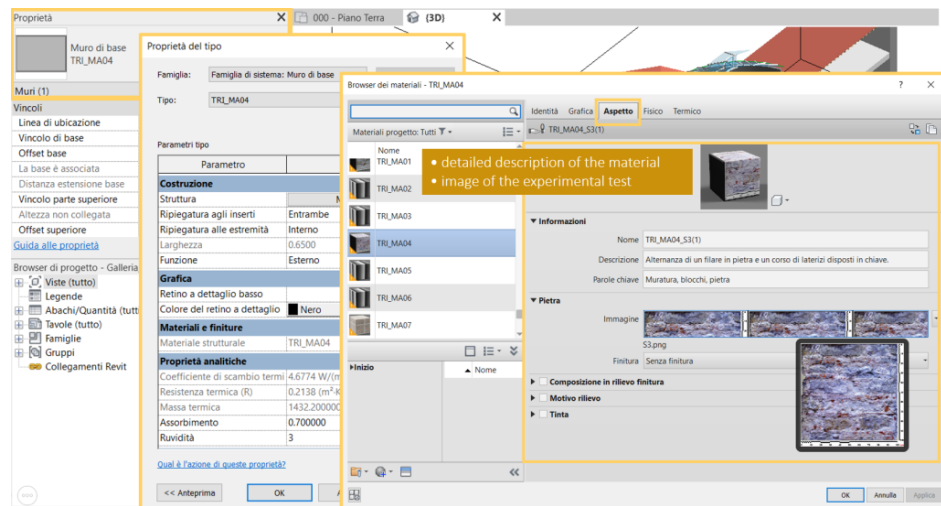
Proprietà
Muro di base
TRI_MA04
Muri (1)
Vincoli
Linea di ubicazione
Vincolo di base
Offset base
La base è associata
Distanza estensione base
Vincolo parte superiore
Altezza non collegata
Offset superiore
Guida alle proprietà
Browser di progetto - Galleria
Viste (tutto)
Legende
Abachi/Quantità (tutt
Tavole (tutto)
Famiglie
Gruppi
Collegamenti Revit

000 - Piano Terra
(3D)

Proprietà del tipo
Famiglia: Famiglia di sistema: Muro di base
Tipo: TRI_MA04
Parametri tipo

| Parametro | |
|---|---|
| Costruzione | |
| Struttura | |
| Ripiegatura agli inserti | Entrambe |
| Ripiegatura alle estremità | Interno |
| Larghezza | 0.6500 |
| Funzione | Esterno |
| Grafica | |
| Retino a dettaglio basso | |
| Colore del retino a dettaglio | Nero |
| Materiali e finiture | |
| Materiale strutturale | TRI_MA04 |
| Proprietà analitiche | |
| Coefficiente di scambio termi | 4.6774 W/(m |
| Resistenza termica (R) | 0.2138 (m²·K |
| Massa termica | 1432.200000 |
| Assorbimento | 0.700000 |
| Ruvidità | 3 |

Qual è l'azione di queste proprietà?
<< Anteprima
OK

Browser dei materiali - TRI_MA04
?
Materiali progetto: Tutti
Nome
TRI_MA01
TRI_MA02
TRI_MA03
TRI_MA04
TRI_MA05
TRI_MA06
TRI_MA07
Inizio
Nome
Identità Grafica Aspetto Fisico Termico
TRI_MA04_S3(1)
• detailed description of the material
• image of the experimental test
Informazioni
Nome TRI_MA04_S3(1)
Descrizione Alternanza di un filare in pietra e un corso di laterizi disposti in chiave.
Parole chiave Muratura, blocchi, pietra
Pietra
Immagine
S3.png
Finitura Senza finitura
Composizione in rilievo finitura
Motivo rilievo
Tinta
OK Annulla Applica